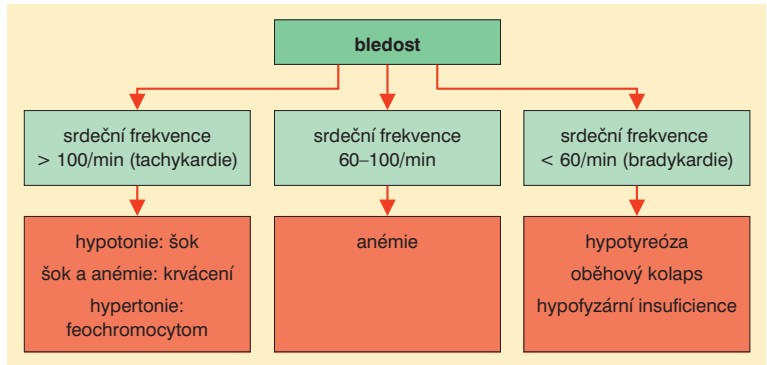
bledost

srdeční frekvence > 100/min (tachykardie)

hypotonie: šok
šok a anémie: krvácení
hypertonie: feochromocytom

srdeční frekvence 60–100/min

anémie

srdeční frekvence < 60/min (bradykardie)

hypotyreóza
oběhový kolaps
hypofyzární insuficience